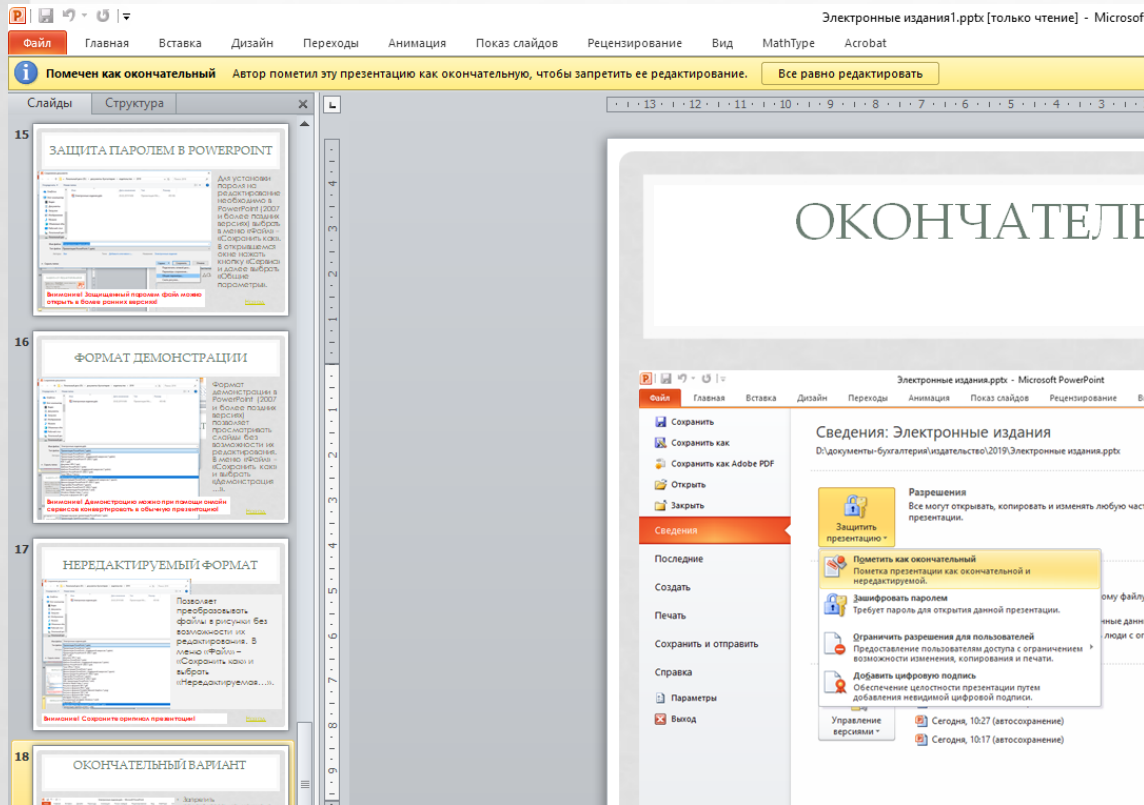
Электронные издания1.pptx [только чтение] - Microsof

Файл Главная Вставка Дизайн Переходы Анимация Показ слайдов Рецензирование Вид MathType Acrobat

Помечен как окончательный Автор пометил эту презентацию как окончательную, чтобы запретить ее редактирование. Все равно редактировать

Слайды Структура

15
ЗАЩИТА ПАРОЛЕМ В POWERPOINT
Для установки пароля на редактирование необходимо в PowerPoint (2007 и более поздних версиях) выбрать в меню «Файл» – «Сохранить как». В открывшемся окне нажать кнопку «Сервис» и далее выбрать «Общие параметры».
Внимание! Защищенный паролем файл можно открыть в более ранних версиях!

16
ФОРМАТ ДЕМОНСТРАЦИИ
Формат демонстрации в PowerPoint (2007 и более поздних версиях) позволяет просматривать слайды без возможности их редактирования. В меню «Файл» – «Сохранить как» и выбрать «Демонстрац...
Внимание! Демонстрацию можно при помощи онлайн сервисов конвертировать в обычную презентацию!

17
НЕРЕДАКТИРУЕМЫЙ ФОРМАТ
Позволяет преобразовывать файлы в рисунки без возможности их редактирования. В меню «Файл» – «Сохранить как» и выбрать «Нередактируемая…».
Внимание! Сохраните оригинал презентации!

18
ОКОНЧАТЕЛЬНЫЙ ВАРИАНТ

ОКОНЧАТЕЛЬ

Электронные издания.pptx - Microsoft PowerPoint
Файл Главная Вставка Дизайн Переходы Анимация Показ слайдов Рецензирование
Сохранить
Сохранить как
Сохранить как Adobe PDF
Открыть
Закрыть
Сведения
Последние
Создать
Печать
Сохранить и отправить
Справка
Параметры
Выход

Сведения: Электронные издания
D:\документы-бухгалтерия\издательство\2019\Электронные издания.pptx

Защитить презентацию
Разрешения
Все могут открывать, копировать и изменять любую час презентации.

Пометить как окончательный
Пометка презентации как окончательной и нередактируемой.
Зашифровать паролем
Требует пароль для открытия данной презентации.
Ограничить разрешения для пользователей
Предоставление пользователям доступа с ограничением возможности изменения, копирования и печати.
Добавить цифровую подпись
Обеспечение целостности презентации путем добавления невидимой цифровой подписи.

Управление версиями
Сегодня, 10:27 (автосохранение)
Сегодня, 10:17 (автосохранение)